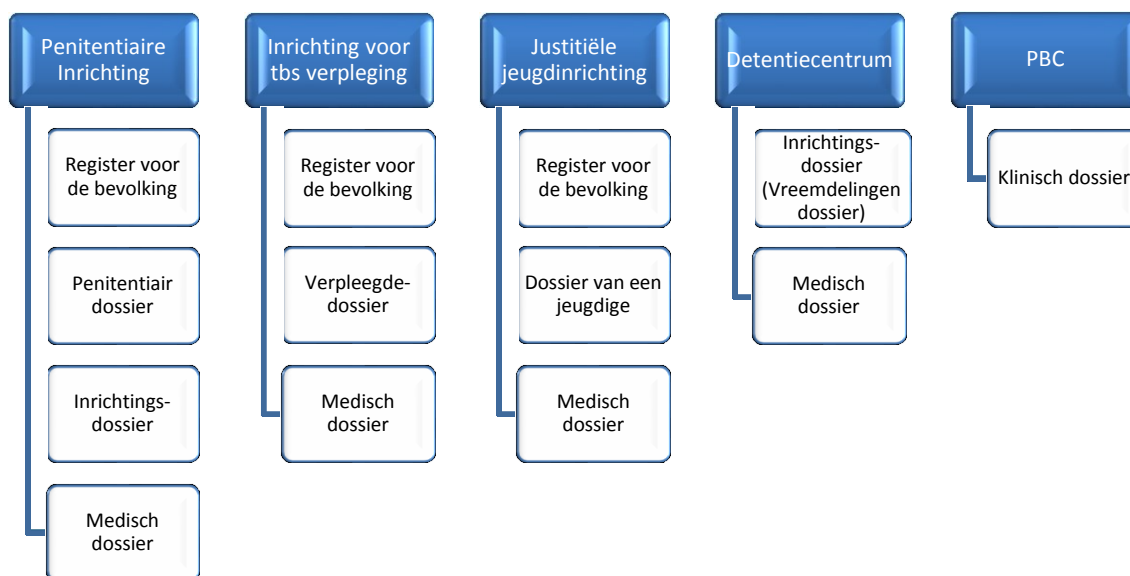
Penitentiaire Inrichting

Register voor de bevolking

Penitentiair dossier

Inrichtingsdossier

Medisch dossier

Inrichting voor tbs verpleging

Register voor de bevolking

Verpleegdedossier

Medisch dossier

Justitiële jeugdinrichting

Register voor de bevolking

Dossier van een jeugdige

Medisch dossier

Detentiecentrum

Inrichtingsdossier (Vreemdelingen dossier)

Medisch dossier

PBC

Klinisch dossier